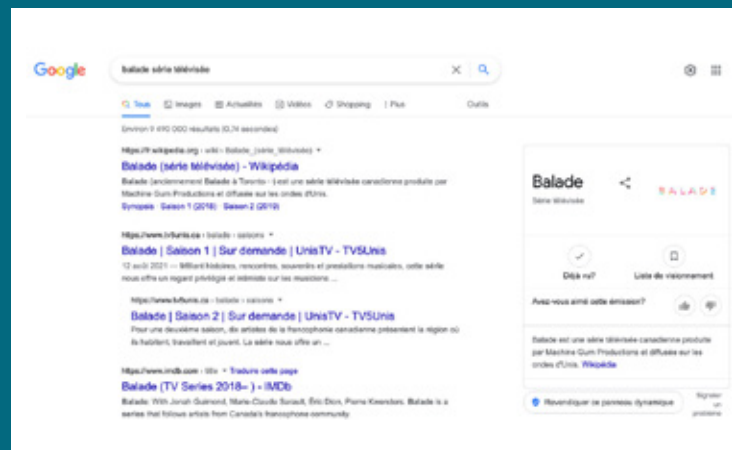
Google

balade série télévisée

Tous Images Actualités Vidéos Shopping Plus Outils

Environ 1 490 000 résultats (0,74 secondes)

https://fr.wikipedia.org › wiki › Balade_(série_télévisée)

Balade (série télévisée) - Wikipédia

Balade (anciennement Balade à Toronto) est une série télévisée canadienne produite par Machine Gum Productions et diffusée sur les ondes d'Unis.

Synopsis · Saison 1 (2018) · Saison 2 (2019)

https://www.tv5unis.ca › balade › saisons

Balade | Saison 1 | Sur demande | UnisTV - TV5Unis

12 août 2021 — Mille histoires, rencontres, souvenirs et prestations musicales, cette série nous offre un regard privilégié et intimiste sur les musiciens ...

https://www.tv5unis.ca › balade › saisons

Balade | Saison 2 | Sur demande | UnisTV - TV5Unis

Pour une deuxième saison, dix artistes de la francophonie canadienne présentent la région où ils habitent, travaillent et jouent. La série nous offre un ...

https://www.imdb.com › title · Traduire cette page

Balade (TV Series 2018– ) - IMDb

Balade. With Jonah Guimond, Marie-Claude Suraulit, Éric Dion, Pierre Kwenders. Balade is a series that follows artists from Canada's francophone community.

Balade

Série télévisée

BALADE

Déjà vu?

Liste de visionnement

Avez-vous aimé cette émission?

Balade est une série télévisée canadienne produite par Machine Gum Productions et diffusée sur les ondes d'Unis. Wikipédia

Revendiquer ce panneau dynamique

Signaler un problème